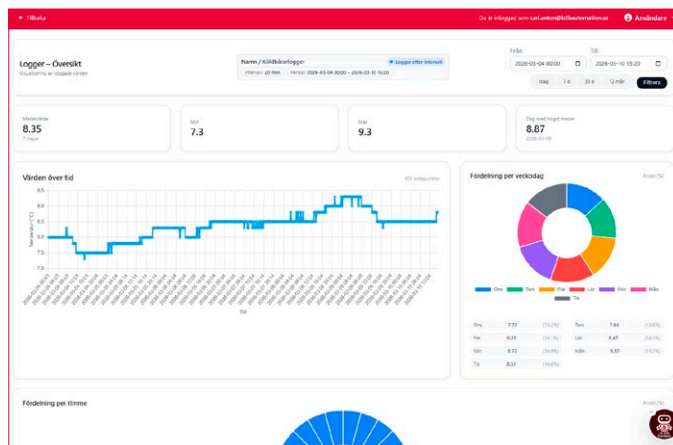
← Tillbaka

Du är inloggad som carl.anton@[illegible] Användare

Logger – Översikt
Visualisering av loggade värden

Namn / Köldbärarlogger
Intervall: 20 min Period: 2026-03-04 00:00 – 2026-03-10 15:20
Logger efter intervall

Från
2026-03-04 00:00

Till
2026-03-10 15:23

Idag 7 d 31 d 12 mån Filtrera

Medelvärde
8.35
7 dagar

Min
7.3

Max
9.3

Dag med högst medel
8.87
2026-03-09

Värden över tid
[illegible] datapunkter

Temperatur (°C)
9.5
9.0
8.5
8.0
7.5
7.0

Tid

Fördelning per veckodag
Antal (%)

Ons Tors Fre Lör Sön Mån Tis

| | | | |
|---|---|---|---|
| Ons | 7.71 (13.9%) | Tors | 7.94 (13.6%) |
| Fre | 8.39 (14.1%) | Lör | 8.47 (14.0%) |
| Sön | 8.72 (14.9%) | Mån | 8.87 (15.7%) |
| Tis | 8.51 (14.0%) | | |

Fördelning per timme
Antal (%)